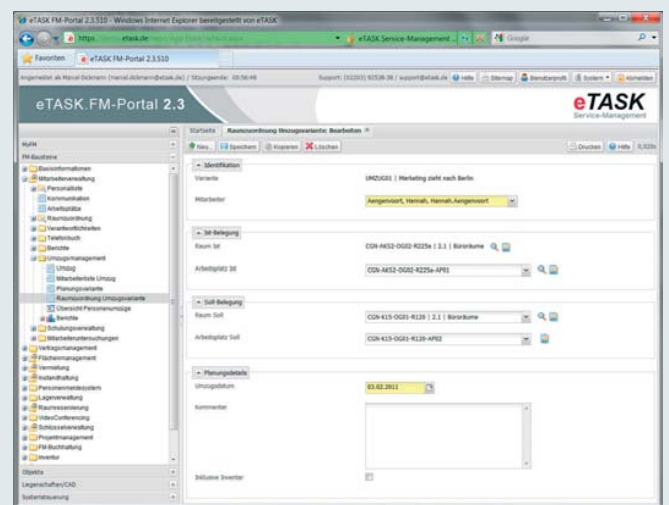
eTASK FM-Portal 2.3.510 - Windows Internet Explorer bereitgestellt von eTASK

https:// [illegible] etask.de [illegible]

eTASK Service-Management ...

Google

Favoriten

eTASK FM-Portal 2.3.510

Angemeldet als Marcel Dickmann (marcel.dickmann@etask.de) | Sitzungsende: 00:56:48

Support: (02203) 92528-36 / support@etask.de

Hilfe

Sitemap

Benutzerprofil

System

Abmelden

eTASK.FM-Portal 2.3

eTASK
Service-Management

MyFM

FM-Bausteine

Basisinformationen

Mitarbeiterverwaltung

Personalliste

Kommunikation

Arbeitsplätze

Raumzuordnung

Verantwortlichkeiten

Telefonbuch

Berichte

Umzugsmanagement

Umzug

Mitarbeiterliste Umzug

Planungsvariante

Raumzuordnung Umzugsvariante

Übersicht Personenumzüge

Berichte

Schulungsverwaltung

Mitarbeiteruntersuchungen

Vertragsmanagement

Flächenmanagement

Vermietung

Instandhaltung

Personenmeldesystem

Lagerverwaltung

Raumreservierung

VideoConferencing

Schlüsselverwaltung

Projektmanagement

FM-Buchhaltung

Inventur

Objekte

Liegenschaften/CAD

Systemsteuerung

Startseite

Raumzuordnung Umzugsvariante: Bearbeiten

Neu...

Speichern

Kopieren

Löschen

Drucken

Hilfe

0,328s

Identifikation

Variante

UMZUG01 | Marketing zieht nach Berlin

Mitarbeiter

Aengenvoort, Hannah, Hannah.Aengenvoort

Ist-Belegung

Raum Ist

CGN-AKS2-OG02-R225a | 2.1 | Büroräume

Arbeitsplatz Ist

CGN-AKS2-OG02-R225a-AP01

Soll-Belegung

Raum Soll

CGN-K15-OG01-R120 | 2.1 | Büroräume

Arbeitsplatz Soll

CGN-K15-OG01-R120-AP02

Planungsdetails

Umzugsdatum

03.02.2011

Kommentar

Inklusive Inventar